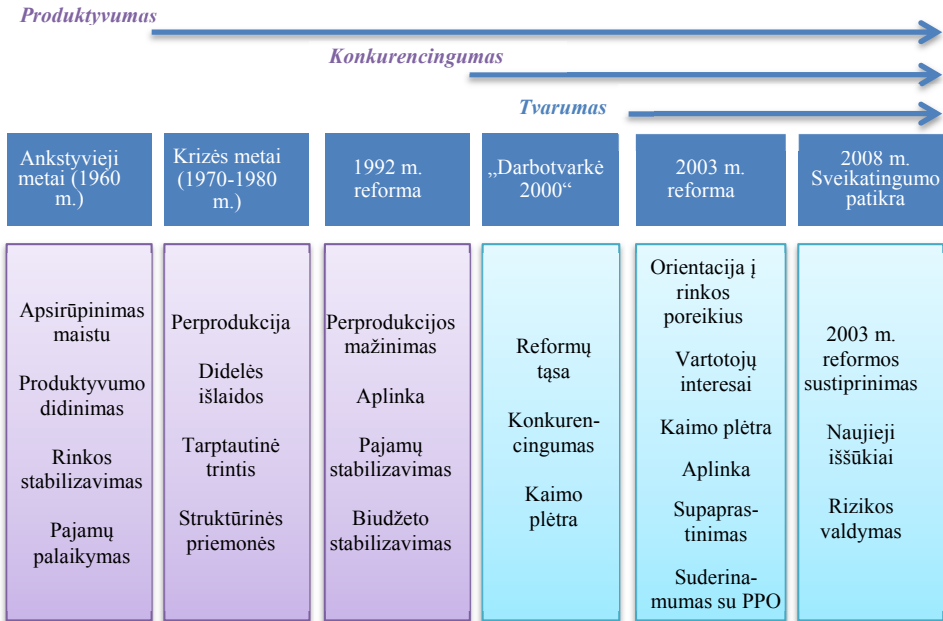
Produktyvumas

Konkurencingumas

Tvarumas

Ankstyvieji metai (1960 m.)

Krizės metai (1970-1980 m.)

1992 m. reforma

„Darbotvarkė 2000“

2003 m. reforma

2008 m. Sveikatingumo patikra

Apsirūpinimas maistu

Produktyvumo didinimas

Rinkos stabilizavimas

Pajamų palaikymas

Perprodukcija

Didelės išlaidos

Tarptautinė trintis

Struktūrinės priemonės

Perprodukcijos mažinimas

Aplinka

Pajamų stabilizavimas

Biudžeto stabilizavimas

Reformų tąsa

Konkurencingumas

Kaimo plėtra

Orientacija į rinkos poreikius

Vartotojų interesai

Kaimo plėtra

Aplinka

Supaprastinimas

Suderinamumas su PPO

2003 m. reformos sustiprinimas

Naujieji iššūkiai

Rizikos valdymas